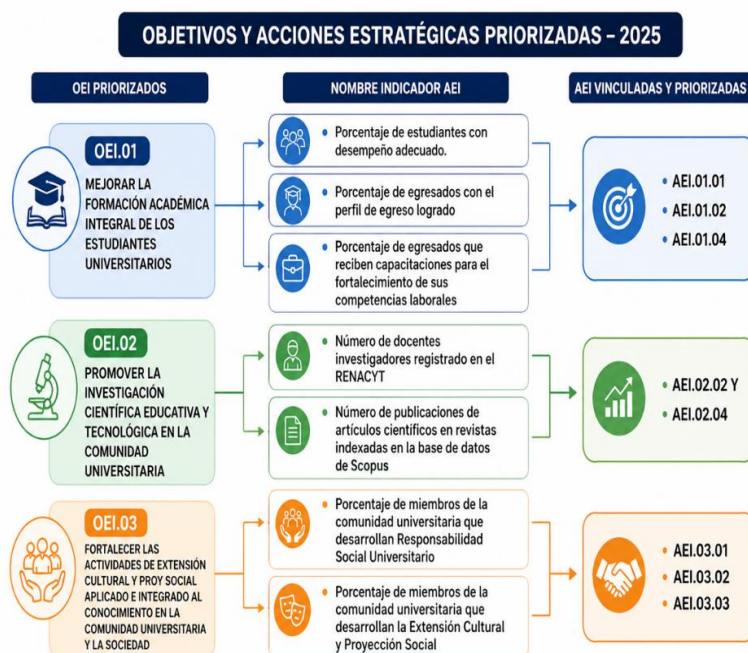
OBJETIVOS Y ACCIONES ESTRATÉGICAS PRIORIZADAS – 2025

OEI PRIORIZADOS

NOMBRE INDICADOR AEI

AEI VINCULADAS Y PRIORIZADAS

OEI.01

MEJORAR LA FORMACIÓN ACADÉMICA INTEGRAL DE LOS ESTUDIANTES UNIVERSITARIOS

Porcentaje de estudiantes con desempeño adecuado.

Porcentaje de egresados con el perfil de egreso logrado

Porcentaje de egresados que reciben capacitaciones para el fortalecimiento de sus competencias laborales

AEI.01.01
AEI.01.02
AEI.01.04

OEI.02

PROMOVER LA INVESTIGACIÓN CIENTÍFICA EDUCATIVA Y TECNOLÓGICA EN LA COMUNIDAD UNIVERSITARIA

Número de docentes investigadores registrado en el RENACYT

Número de publicaciones de artículos científicos en revistas indexadas en la base de datos de Scopus

AEI.02.02 Y
AEI.02.04

OEI.03

FORTALECER LAS ACTIVIDADES DE EXTENSIÓN CULTURAL Y PROY SOCIAL APLICADO E INTEGRADO AL CONOCIMIENTO EN LA COMUNIDAD UNIVERSITARIA Y LA SOCIEDAD

Porcentaje de miembros de la comunidad universitaria que desarrollan Responsabilidad Social Universitario

Porcentaje de miembros de la comunidad universitaria que desarrollan la Extensión Cultural y Proyección Social

AEI.03.01
AEI.03.02
AEI.03.03